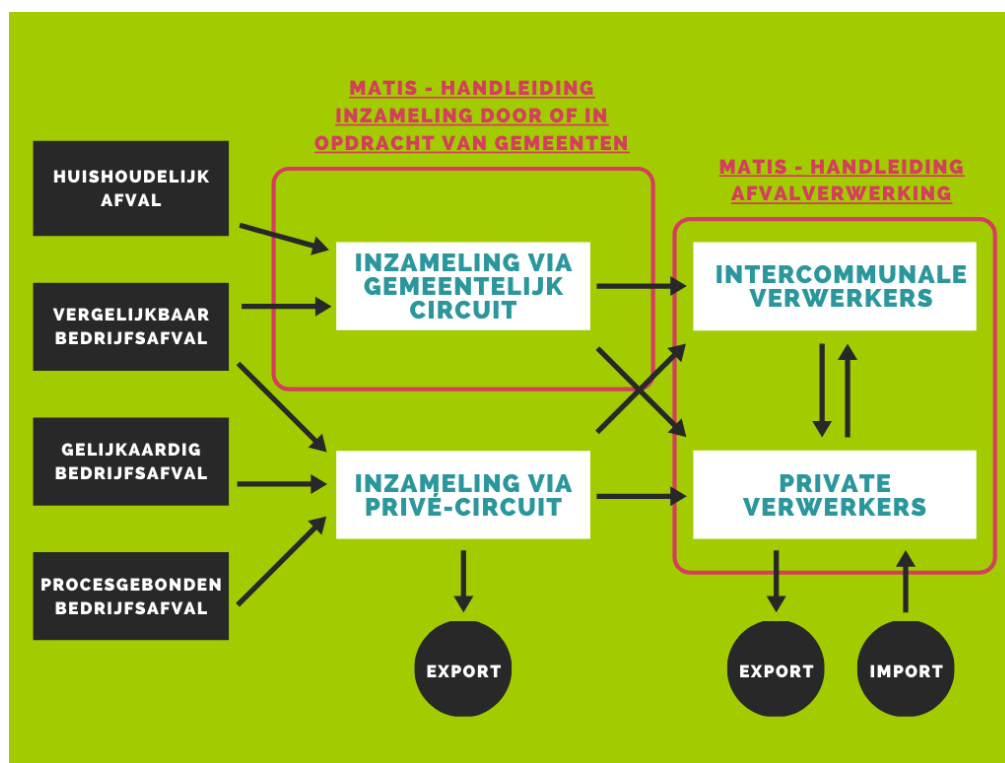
MATIS - HANDLEIDING INZAMELING DOOR OF IN OPDRACHT VAN GEMEENTEN

MATIS - HANDLEIDING AFVALVERWERKING

HUISHOUDELIJK AFVAL

VERGELIJKBAAR BEDRIJFSAFVAL

GELIJKAARDIG BEDRIJFSAFVAL

PROCESGEBONDEN BEDRIJFSAFVAL

INZAMELING VIA GEMEENTELIJK CIRCUIT

INZAMELING VIA PRIVÉ-CIRCUIT

INTERCOMMUNALE VERWERKERS

PRIVATE VERWERKERS

EXPORT

EXPORT

IMPORT